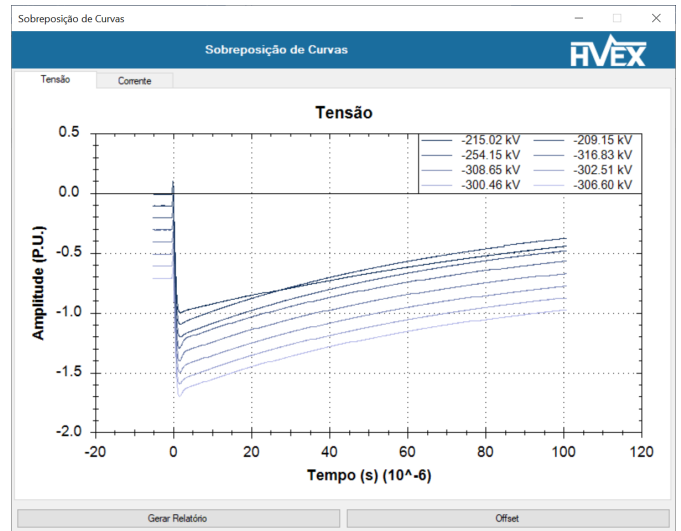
Sobreposição de Curvas

Sobreposição de Curvas

HVEX

Tensão

Corrente

Tensão

| | |
|---|---|
| -215.02 kV | -209.15 kV |
| -254.15 kV | -316.83 kV |
| -308.65 kV | -302.51 kV |
| -300.46 kV | -306.60 kV |

0.5
0.0
-0.5
-1.0
-1.5
-2.0

Amplitude (P.U.)

-20
0
20
40
60
80
100
120

Tempo (s) (10^-6)

Gerar Relatório

Offset